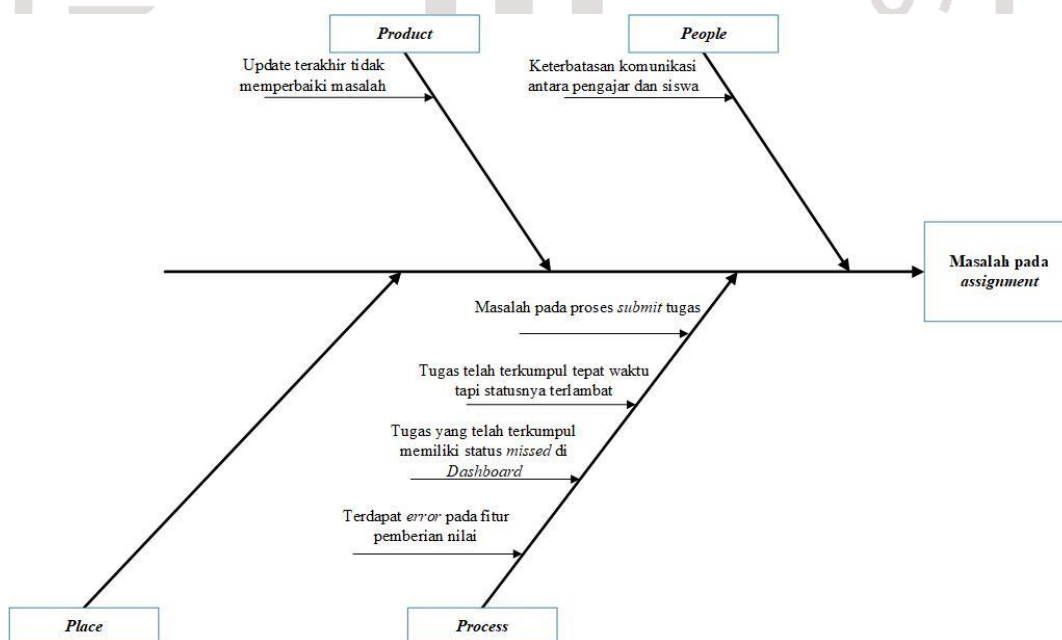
Product

Update terakhir tidak memperbaiki masalah

People

Keterbatasan komunikasi antara pengajar dan siswa

Masalah pada assignment

Masalah pada proses submit tugas

Tugas telah terkumpul tepat waktu tapi statusnya terlambat

Tugas yang telah terkumpul memiliki status missed di Dashboard

Terdapat error pada fitur pemberian nilai

Place

Process